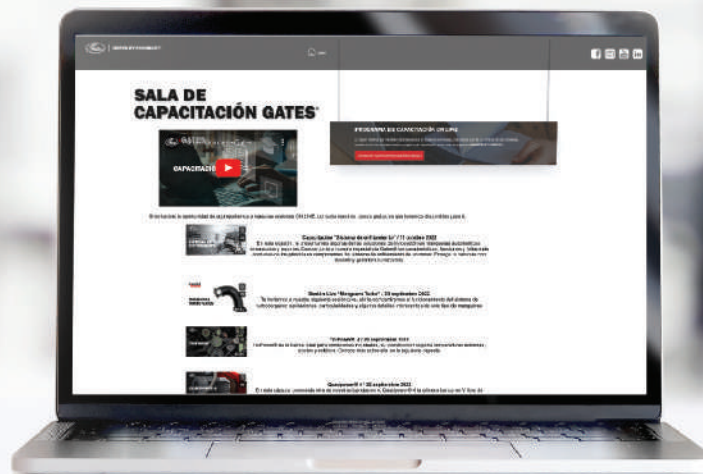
SALA DE CAPACITACIÓN GATES®

CAPACITACIÓN

PROGRAMA DE CAPACITACIÓN ON LINE

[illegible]

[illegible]

Capacitación "Sistema de enfriamiento" / 11 octubre 2022

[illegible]

Gates Live "Mangueras Turbo" / 20 septiembre 2022

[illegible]

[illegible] / 20 septiembre 2022

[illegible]

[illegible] / 06 septiembre 2022

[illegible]